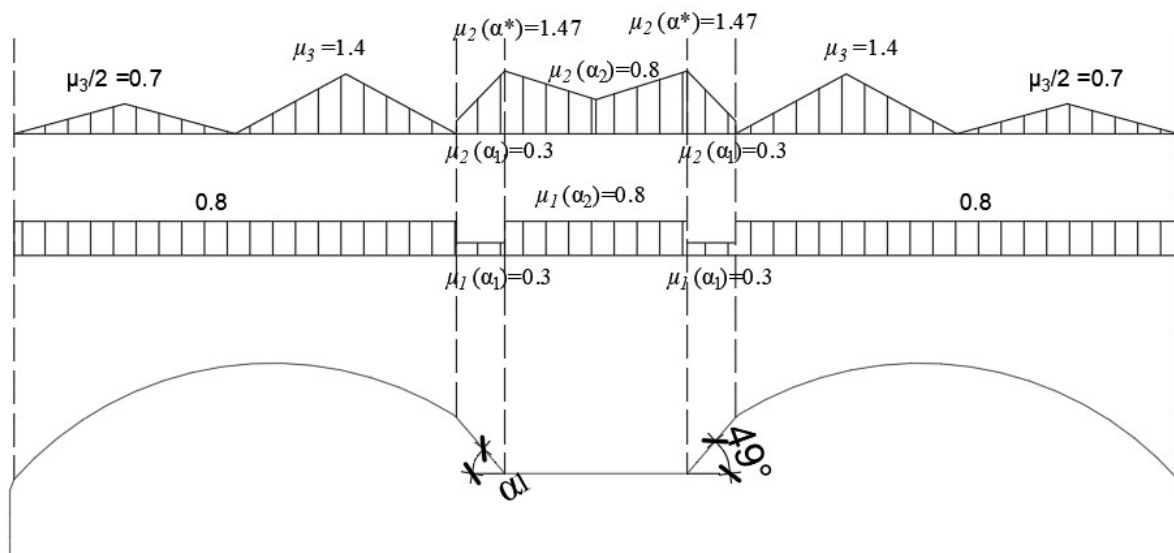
$\mu_2(\alpha^*)=1.47$ $\mu_2(\alpha^*)=1.47$

$\mu_3/2=0.7$ $\mu_3=1.4$ $\mu_2(\alpha_2)=0.8$ $\mu_3=1.4$ $\mu_3/2=0.7$

$\mu_2(\alpha_1)=0.3$ $\mu_2(\alpha_1)=0.3$

0.8 $\mu_1(\alpha_2)=0.8$ 0.8

$\mu_1(\alpha_1)=0.3$ $\mu_1(\alpha_1)=0.3$

$\alpha_1$ 49°